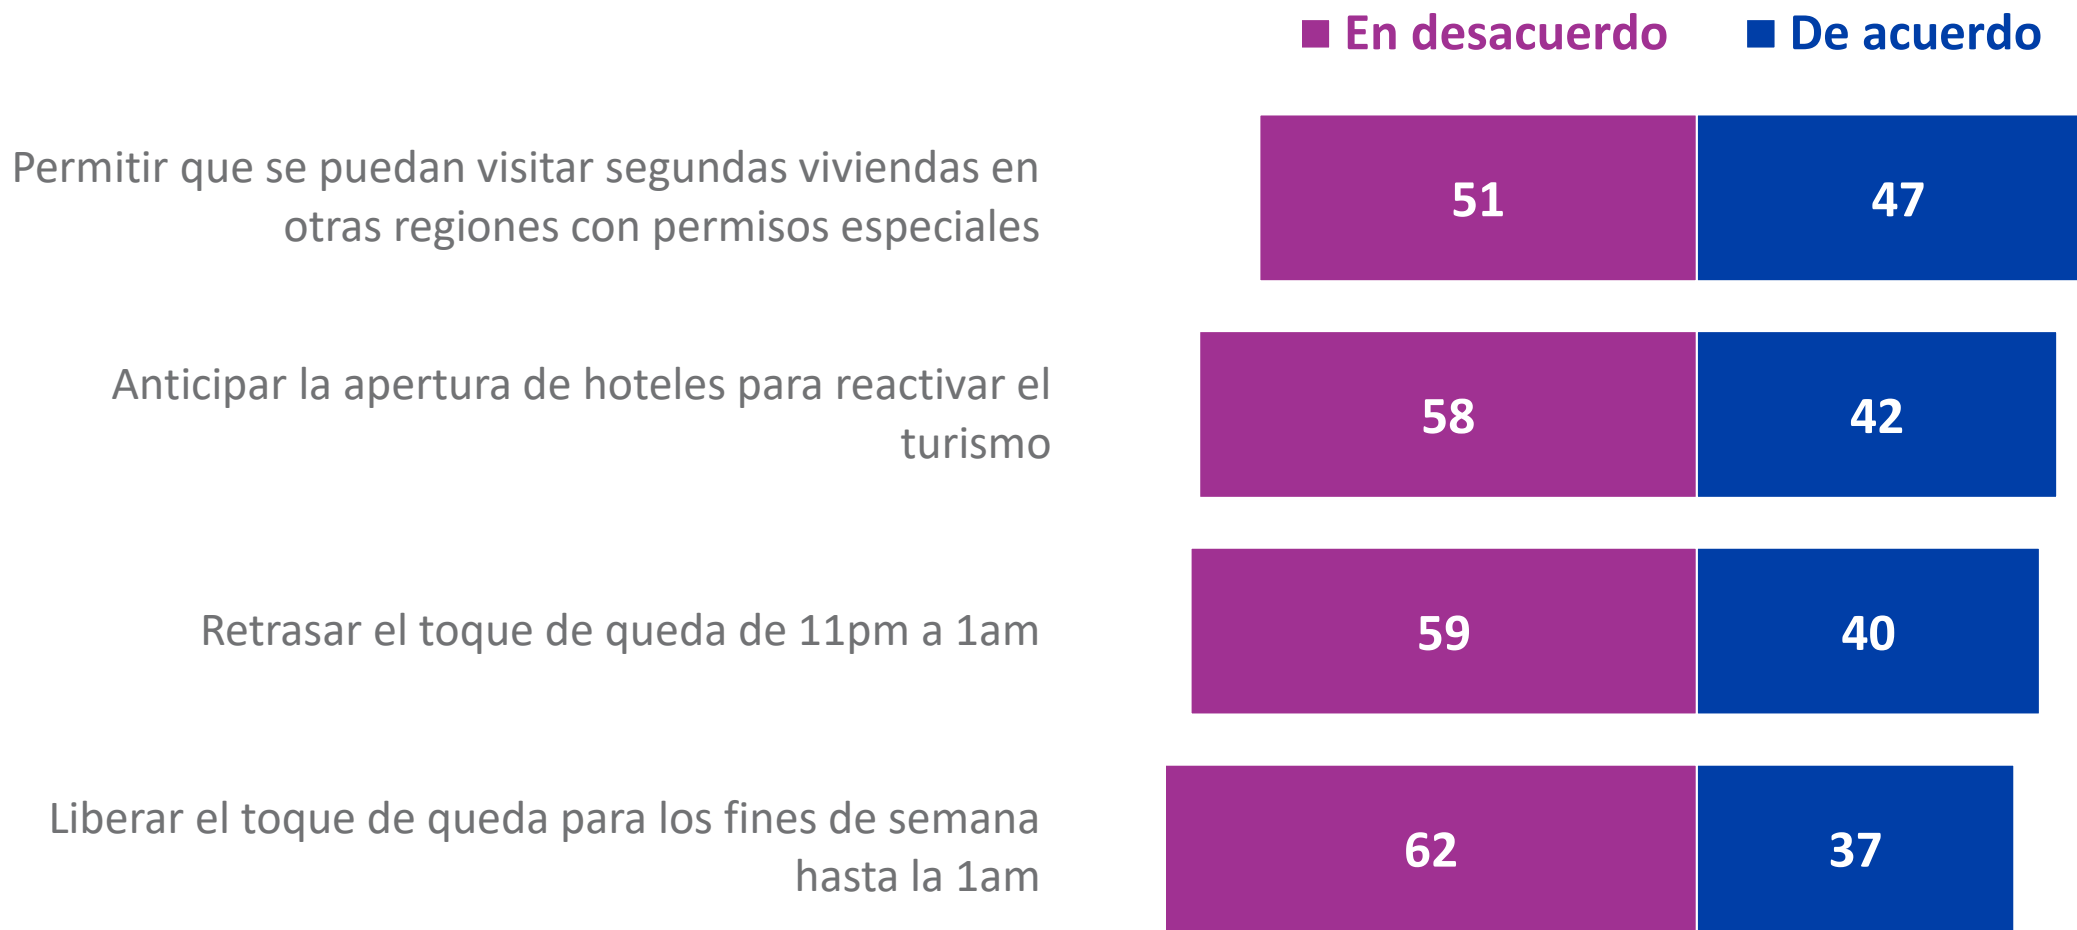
En desacuerdo De acuerdo

Permitir que se puedan visitar segundas viviendas en otras regiones con permisos especiales 51 47

Anticipar la apertura de hoteles para reactivar el turismo 58 42

Retrasar el toque de queda de 11pm a 1am 59 40

Liberar el toque de queda para los fines de semana hasta la 1am 62 37